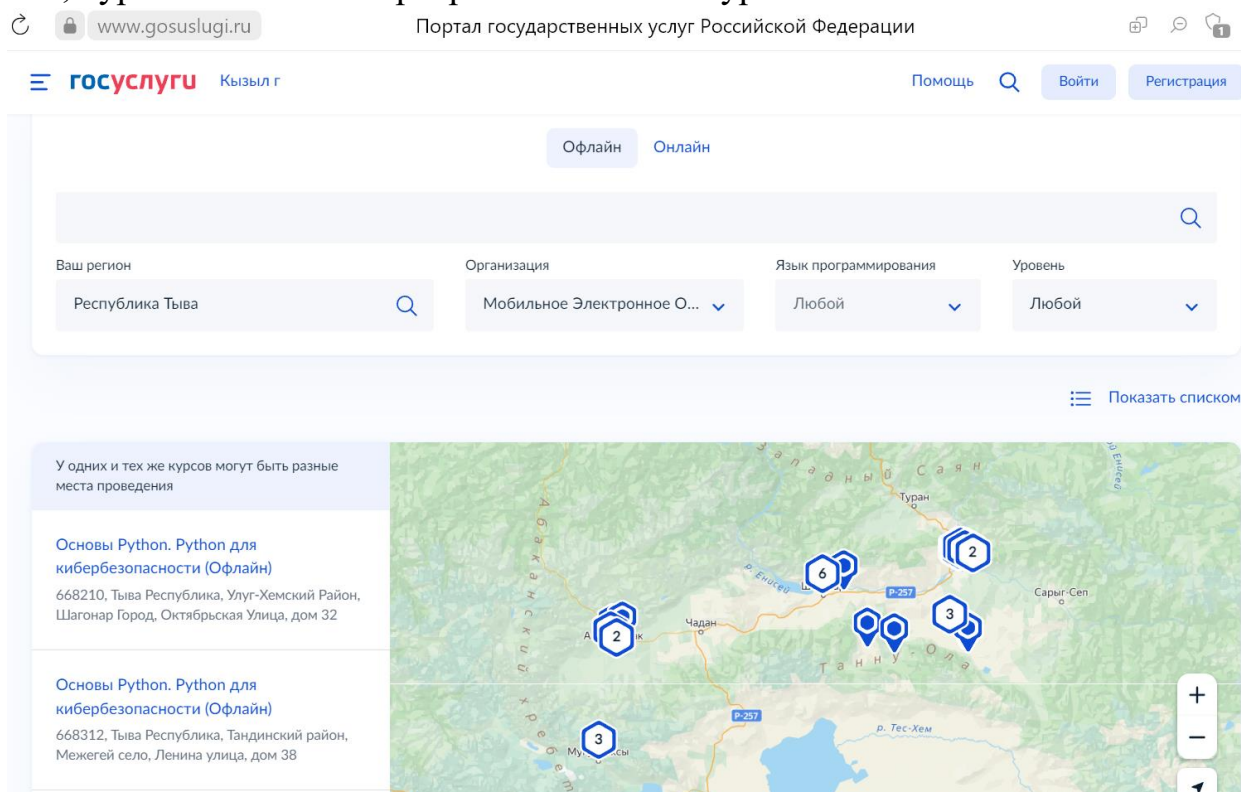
www.gosuslugi.ru Портал государственных услуг Российской Федерации

госуслуги Кызыл г Помощь Войти Регистрация

Офлайн Онлайн

Ваш регион
Республика Тыва

Организация
Мобильное Электронное О...

Язык программирования
Любой

Уровень
Любой

Показать списком

У одних и тех же курсов могут быть разные места проведения

Основы Python. Python для кибербезопасности (Офлайн)
668210, Тыва Республика, Улуг-Хемский Район, Шагонар Город, Октябрьская Улица, дом 32

Основы Python. Python для кибербезопасности (Офлайн)
668312, Тыва Республика, Тандинский район, Межегей село, Ленина улица, дом 38

Западный Саян
Туран
р. Енисей
Р-257
6
2
Сарыг-Сеп
Чадан
2
3
Танну-Ола
Р-257
р. Тес-Хем
3
Абаканский хребет
+
−